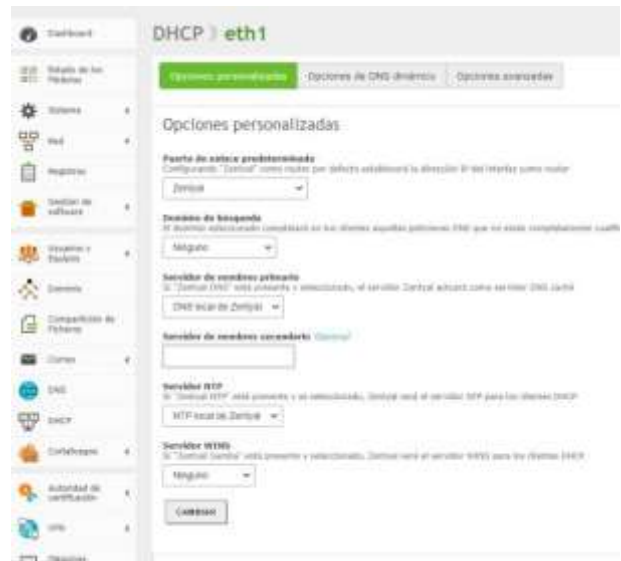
Dashboard

Estado de los Módulos

Sistema

Red

Registros

Gestión de software

Usuarios y Equipos

Dominio

Compartición de Ficheros

Correo

DNS

DHCP

Cortafuegos

Autoridad de certificación

VPN

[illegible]

DHCP > eth1

Opciones personalizadas | Opciones de DNS dinámico | Opciones avanzadas

Opciones personalizadas

Puerta de enlace predeterminada
Configurando "Zentyal" como router por defecto establecerá la dirección IP del interfaz como router

Zentyal

Dominio de búsqueda
El dominio seleccionado completará en los clientes aquellos peticiones DNS que no estén completamente cualifi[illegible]

Ninguno

Servidor de nombres primario
Si "Zentyal DNS" está presente y seleccionado, el servidor Zentyal actuará como servidor DNS caché

DNS local de Zentyal

Servidor de nombres secundario Opcional

Servidor NTP
Si "Zentyal NTP" está presente y es seleccionado, Zentyal será el servidor NTP para los clientes DHCP

NTP local de Zentyal

Servidor WINS
Si "Zentyal Samba" está presente y seleccionado, Zentyal será el servidor WINS para los clientes DHCP

Ninguno

CAMBIAR